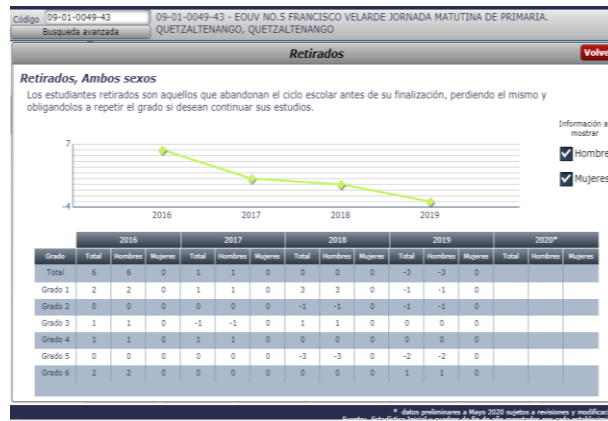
Código 09-01-0049-43
Busqueda avanzada
09-01-0049-43 - EOUV NO.5 FRANCISCO VELARDE JORNADA MATUTINA DE PRIMARIA. QUETZALTENANGO, QUETZALTENANGO

Retirados
Volve

Retirados, Ambos sexos

Los estudiantes retirados son aquellos que abandonan el ciclo escolar antes de su finalización, perdiendo el mismo y obligandolos a repetir el grado si desean continuar sus estudios.

Información a mostrar
Hombre
Mujeres

7
-4
2016 2017 2018 2019

| Grado | 2016 Total | 2016 Hombres | 2016 Mujeres | 2017 Total | 2017 Hombres | 2017 Mujeres | 2018 Total | 2018 Hombres | 2018 Mujeres | 2019 Total | 2019 Hombres | 2019 Mujeres | 2020* Total | 2020* Hombres | 2020* Mujeres |
|---|---|---|---|---|---|---|---|---|---|---|---|---|---|---|---|
| Total | 6 | 6 | 0 | 1 | 1 | 0 | 0 | 0 | 0 | -3 | -3 | 0 | | | |
| Grado 1 | 2 | 2 | 0 | 1 | 1 | 0 | 3 | 3 | 0 | -1 | -1 | 0 | | | |
| Grado 2 | 0 | 0 | 0 | 0 | 0 | 0 | -1 | -1 | 0 | -1 | -1 | 0 | | | |
| Grado 3 | 1 | 1 | 0 | -1 | -1 | 0 | 1 | 1 | 0 | 0 | 0 | 0 | | | |
| Grado 4 | 1 | 1 | 0 | 1 | 1 | 0 | 0 | 0 | 0 | 0 | 0 | 0 | | | |
| Grado 5 | 0 | 0 | 0 | 0 | 0 | 0 | -3 | -3 | 0 | -2 | -2 | 0 | | | |
| Grado 6 | 2 | 2 | 0 | 0 | 0 | 0 | 0 | 0 | 0 | 1 | 1 | 0 | | | |

* datos preliminares a Mayo 2020 sujetos a revisiones y modifica
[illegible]